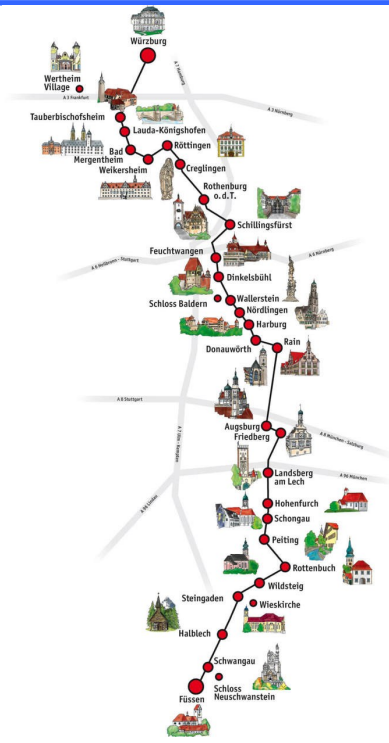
Würzburg

Wertheim Village

A 3 Frankfurt

A 7 Fulda

A 3 Nürnberg

Tauberbischofsheim

Lauda-Königshofen

Bad Mergentheim

Röttingen

Weikersheim

Creglingen

Rothenburg o.d.T.

Schillingsfürst

A 6 Heilbronn - Stuttgart

A 6 Nürnberg

Feuchtwangen

Dinkelsbühl

Schloss Baldern

Wallerstein

Nördlingen

Harburg

Donauwörth

Rain

A 8 Stuttgart

A 7 Ulm - Kempten

Augsburg

Friedberg

A 8 München - Salzburg

Landsberg am Lech

A 96 München

A 96 Lindau

Hohenfurch

Schongau

Peiting

Rottenbuch

Wildsteig

Steingaden

Wieskirche

Halblech

Schwangau

Füssen

Schloss Neuschwanstein